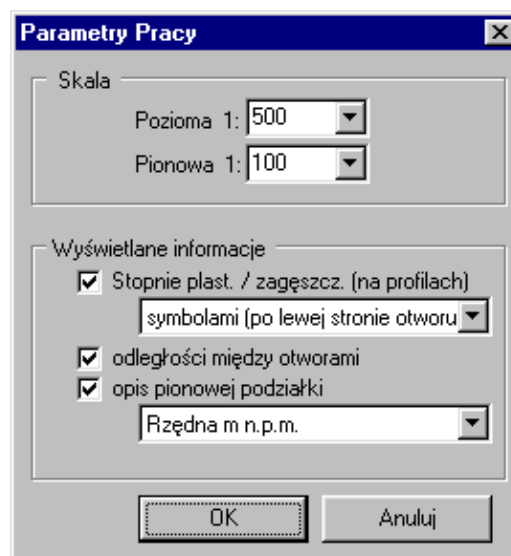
Parametry Pracy

Skala

Pozioma 1: 500

Pionowa 1: 100

Wyświetlane informacje

Stopnie plast. / zagęszcz. (na profilach)

symbolami (po lewej stronie otworu

odległości między otworami

opis pionowej podziałki

Rzędna m n.p.m.

OK

Anuluj